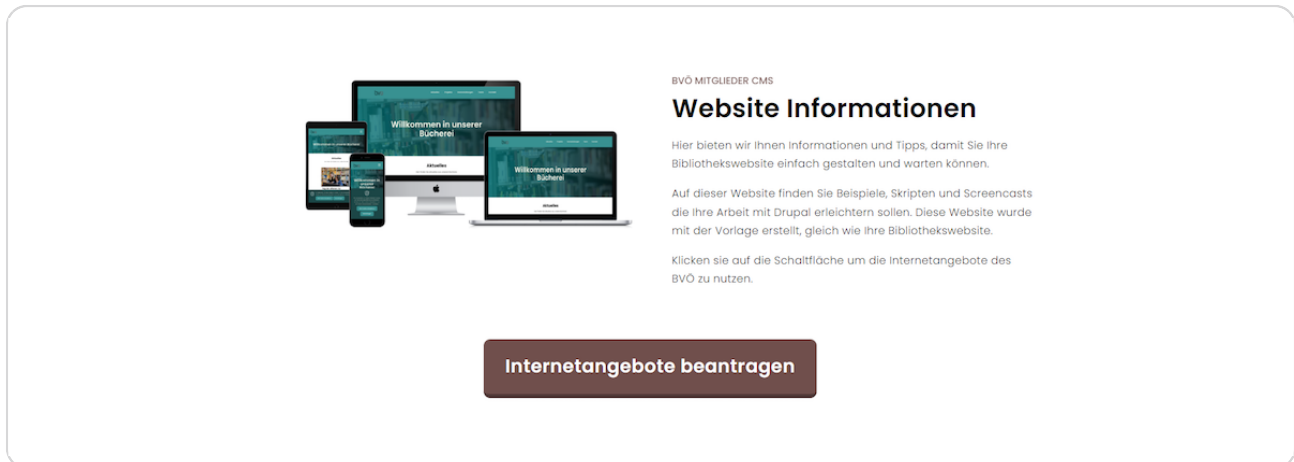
Willkommen in unserer Bücherei

Aktuelles

Willkommen in unserer Bücherei

Aktuelles

BVÖ MITGLIEDER CMS

Website Informationen

Hier bieten wir Ihnen Informationen und Tipps, damit Sie Ihre Bibliothekswebsite einfach gestalten und warten können.

Auf dieser Website finden Sie Beispiele, Skripten und Screencasts die Ihre Arbeit mit Drupal erleichtern sollen. Diese Website wurde mit der Vorlage erstellt, gleich wie Ihre Bibliothekswebsite.

Klicken sie auf die Schaltfläche um die Internetangebote des BVÖ zu nutzen.

Internetangebote beantragen